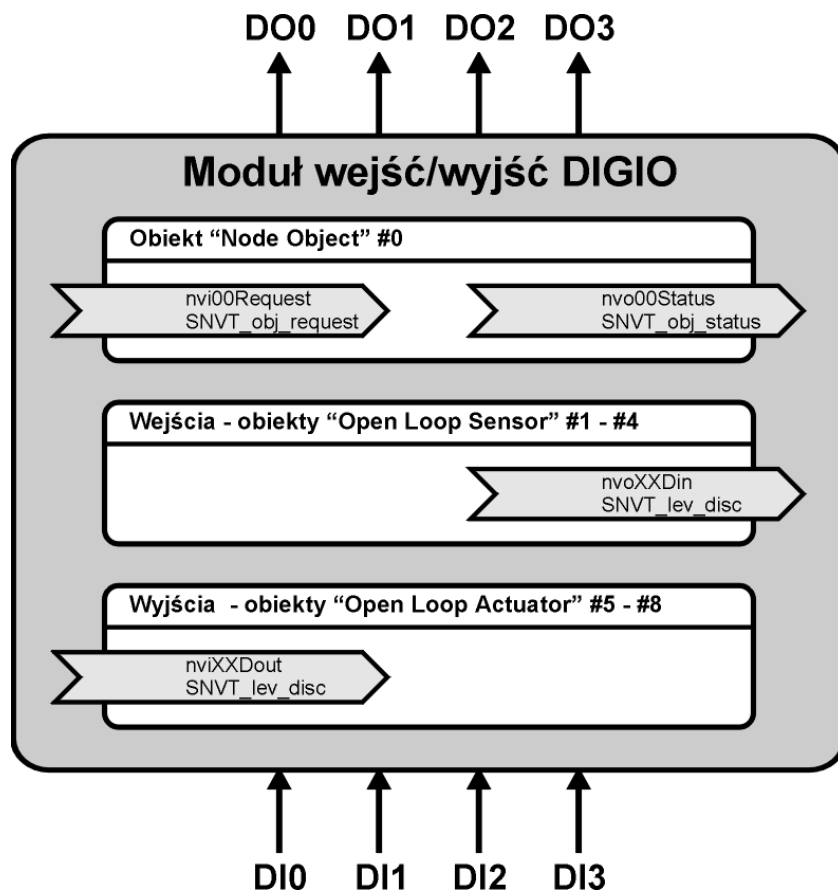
DO0 DO1 DO2 DO3

Moduł wejść/wyjść DIGIO

Obiekt “Node Object” #0

nvi00Request
SNVT_obj_request

nvo00Status
SNVT_obj_status

Wejścia - obiekty “Open Loop Sensor” #1 - #4

nvoXXDin
SNVT_lev_disc

Wyjścia - obiekty “Open Loop Actuator” #5 - #8

nviXXDout
SNVT_lev_disc

DI0 DI1 DI2 DI3